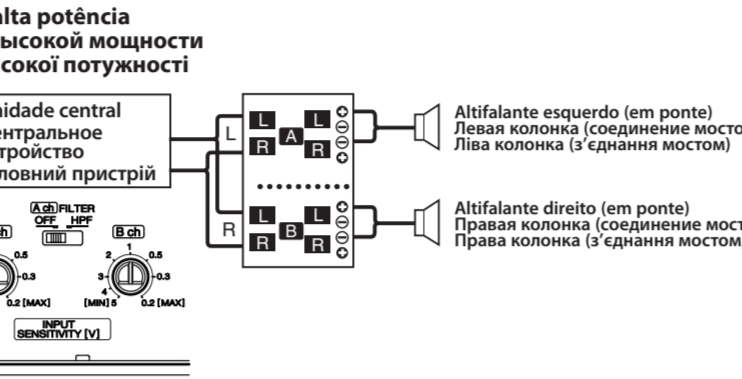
alta potência
высокой мощности
сокої потужності

nidade central
ентральное
тройство
ловний пристрій

L
R

L
R
A
L
R

L
R
B
L
R

Altifalante esquerdo (em ponte)
Левая колонка (соединение мосто
Ліва колонка (з'єднання мостом)

Altifalante direito (em ponte)
Правая колонка (соединение мост
Права колонка (з'єднання мостом

A ch FILTER
OFF HPF

ch
0.5
0.3
0.2 [MAX]

B ch
2
1
0.5
3
0.3
4
[MIN] 5
0.2 [MAX]

INPUT
SENSITIVITY [V]